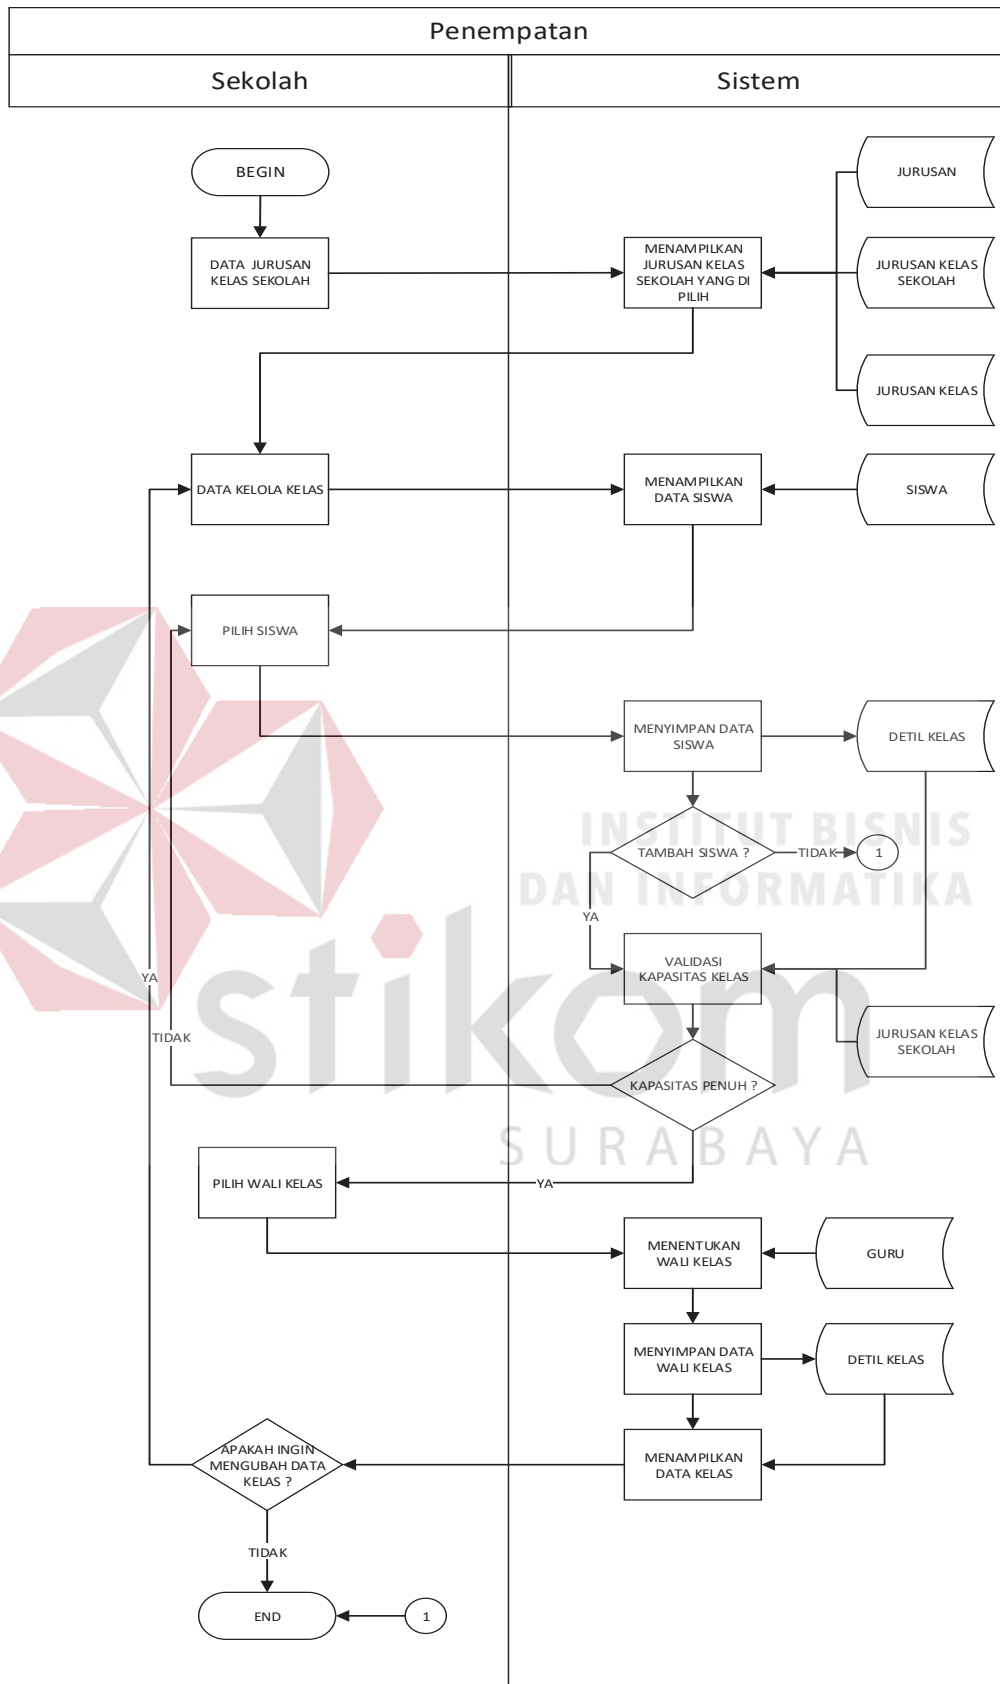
Penempatan

Sekolah

Sistem

BEGIN

DATA JURUSAN KELAS SEKOLAH

MENAMPILKAN JURUSAN KELAS SEKOLAH YANG DI PILIH

JURUSAN

JURUSAN KELAS SEKOLAH

JURUSAN KELAS

DATA KELOLA KELAS

MENAMPILKAN DATA SISWA

SISWA

PILIH SISWA

MENYIMPAN DATA SISWA

DETIL KELAS

INSTITUT BISNIS DAN INFORMATIKA

TAMBAH SISWA ?

TIDAK

1

YA

VALIDASI KAPASITAS KELAS

YA

TIDAK

JURUSAN KELAS SEKOLAH

stikom

KAPASITAS PENUH ?

SURABAYA

PILIH WALI KELAS

YA

MENENTUKAN WALI KELAS

GURU

MENYIMPAN DATA WALI KELAS

DETIL KELAS

APAKAH INGIN MENGUBAH DATA KELAS ?

MENAMPILKAN DATA KELAS

TIDAK

END

1